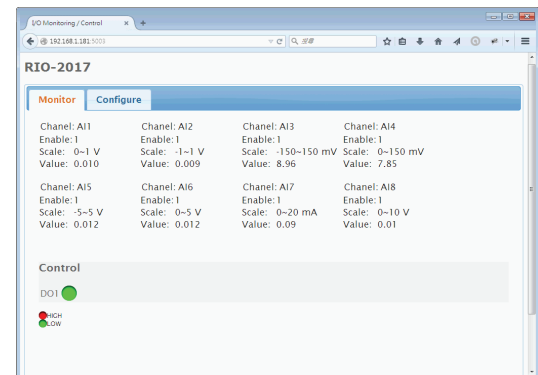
I/O Monitoring / Control
192.168.1.181:5003
搜尋

RIO-2017

Monitor
Configure

Chanel: AI1
Enable: 1
Scale: 0~1 V
Value: 0.010

Chanel: AI2
Enable: 1
Scale: -1~1 V
Value: 0.009

Chanel: AI3
Enable: 1
Scale: -150~150 mV
Value: 8.96

Chanel: AI4
Enable: 1
Scale: 0~150 mV
Value: 7.85

Chanel: AI5
Enable: 1
Scale: -5~5 V
Value: 0.012

Chanel: AI6
Enable: 1
Scale: 0~5 V
Value: 0.012

Chanel: AI7
Enable: 1
Scale: 0~20 mA
Value: 0.09

Chanel: AI8
Enable: 1
Scale: 0~10 V
Value: 0.01

Control

DO1

HIGH
LOW